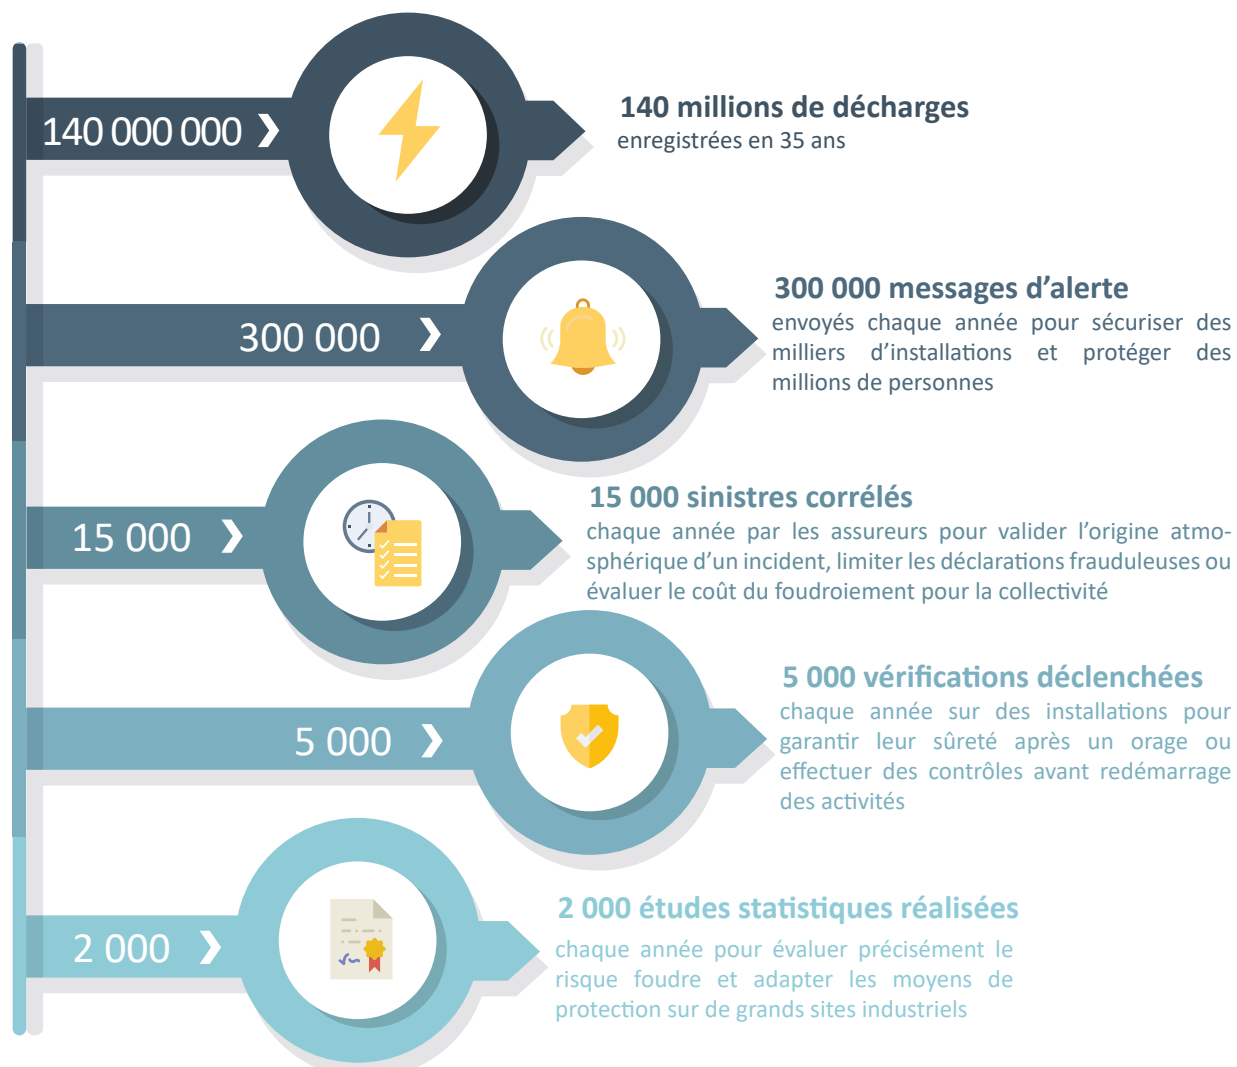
140 000 000 ❯

140 millions de décharges
enregistrées en 35 ans

300 000 ❯

300 000 messages d'alerte
envoyés chaque année pour sécuriser des milliers d'installations et protéger des millions de personnes

15 000 ❯

15 000 sinistres corrélés
chaque année par les assureurs pour valider l'origine atmosphérique d'un incident, limiter les déclarations frauduleuses ou évaluer le coût du foudroiement pour la collectivité

5 000 ❯

5 000 vérifications déclenchées
chaque année sur des installations pour garantir leur sûreté après un orage ou effectuer des contrôles avant redémarrage des activités

2 000 ❯

2 000 études statistiques réalisées
chaque année pour évaluer précisément le risque foudre et adapter les moyens de protection sur de grands sites industriels